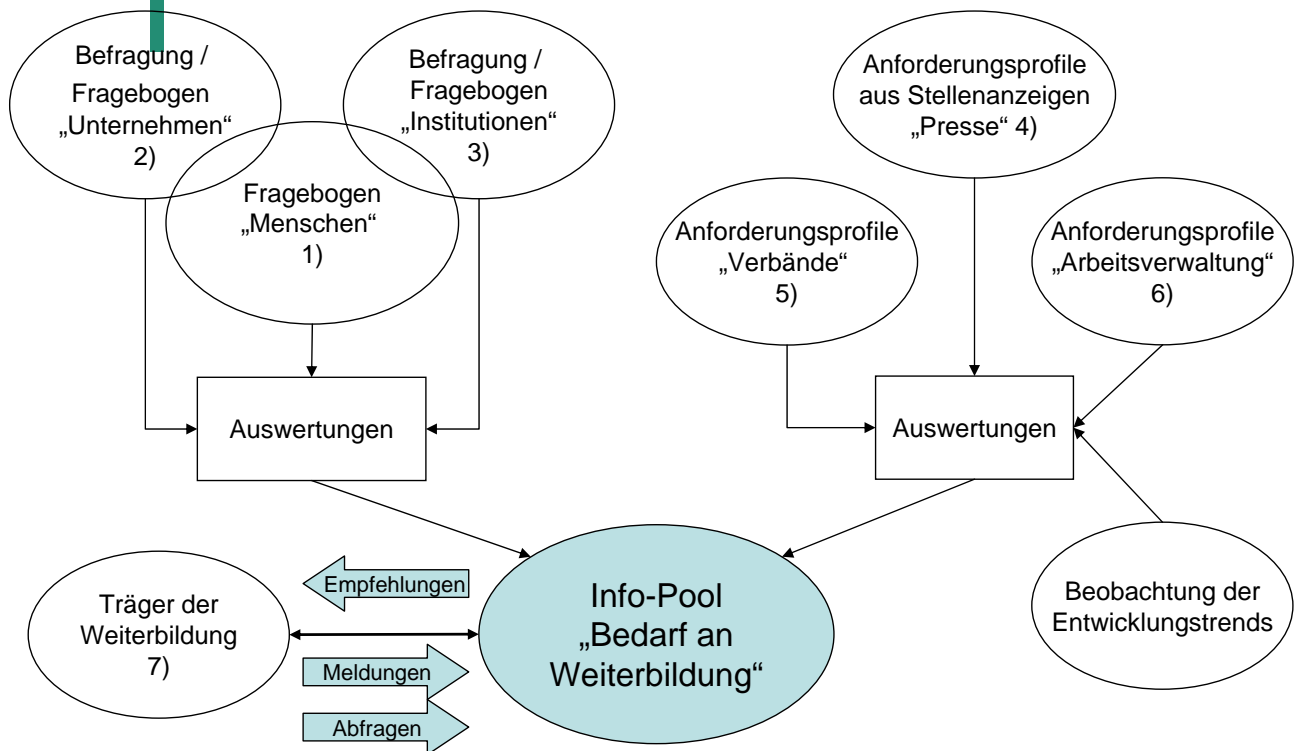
Befragung / Fragebogen „Unternehmen“ 2)

Fragebogen „Menschen“ 1)

Befragung / Fragebogen „Institutionen“ 3)

Anforderungsprofile aus Stellenanzeigen „Presse“ 4)

Anforderungsprofile „Verbände“ 5)

Anforderungsprofile „Arbeitsverwaltung“ 6)

Auswertungen

Auswertungen

Beobachtung der Entwicklungstrends

Empfehlungen

Träger der Weiterbildung 7)

Meldungen

Abfragen

Info-Pool „Bedarf an Weiterbildung“